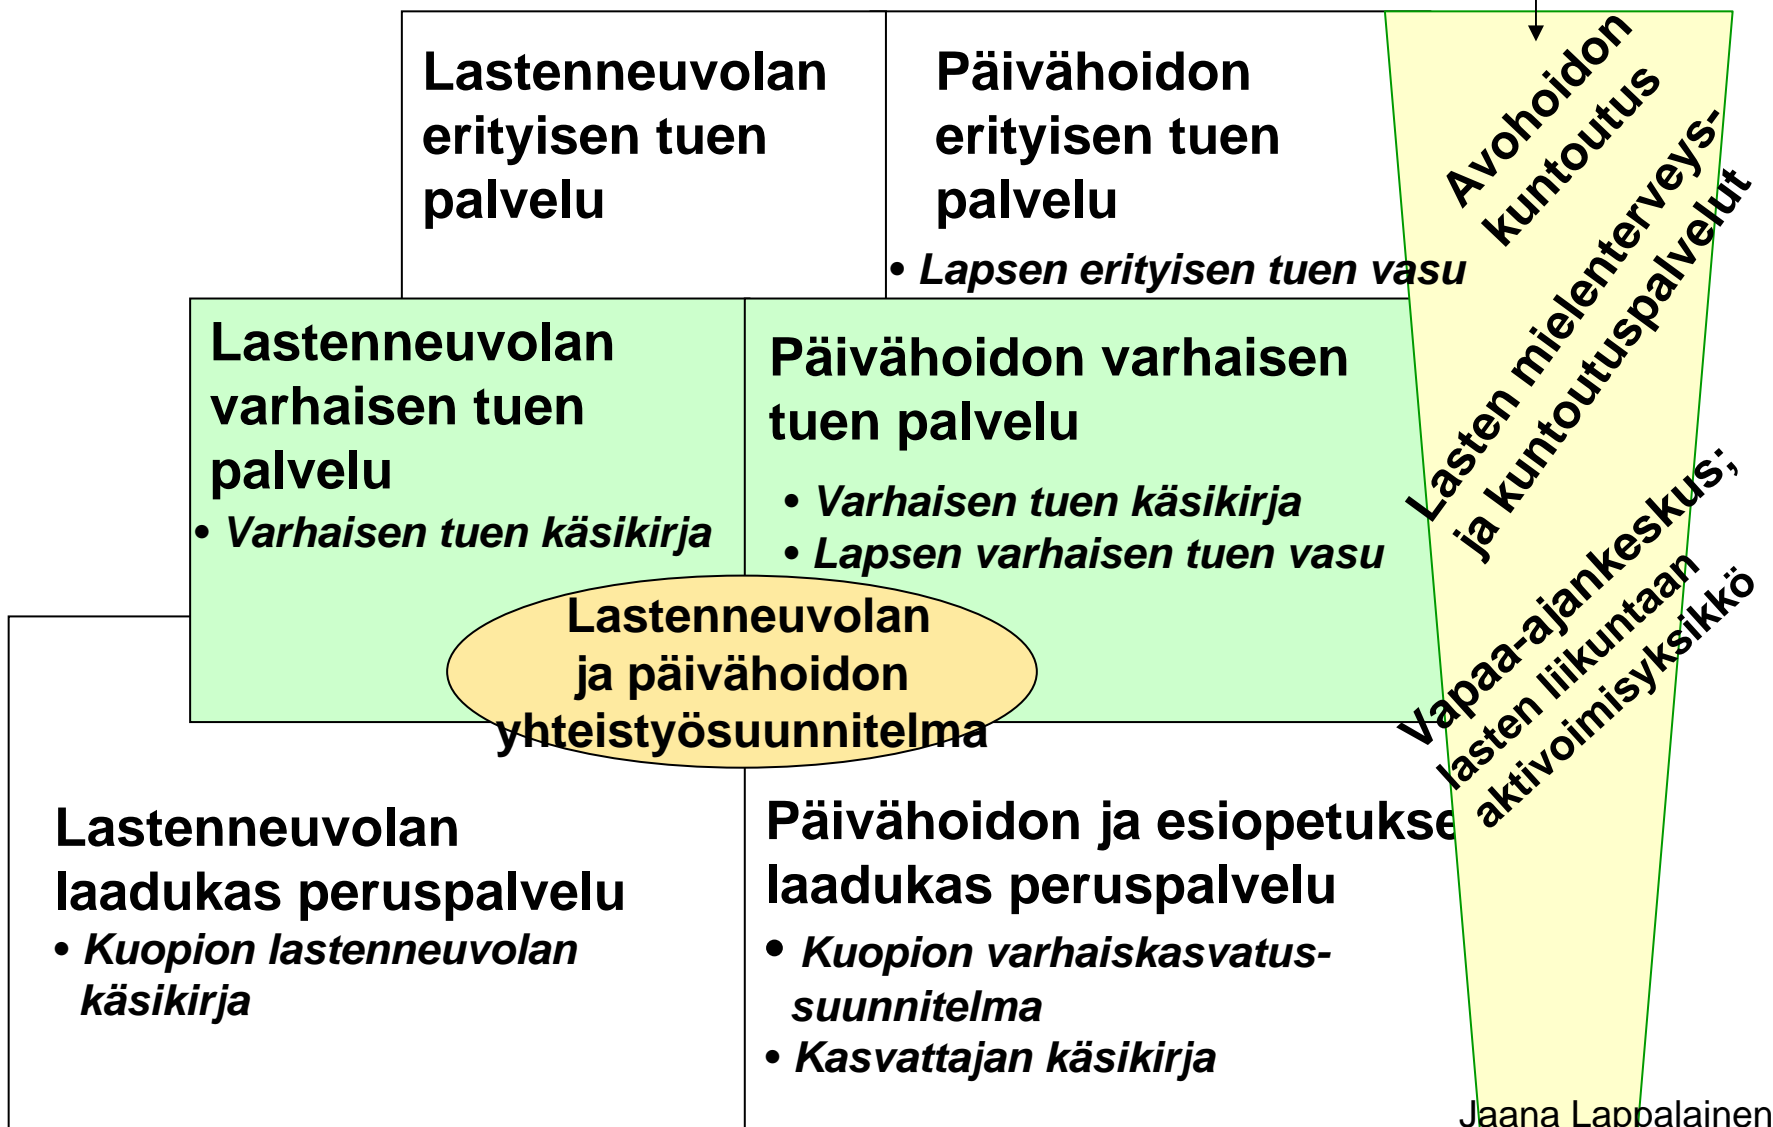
Lastenneuvolan erityisen tuen palvelu

Päivähoidon erityisen tuen palvelu

• Lapsen erityisen tuen vasu

Avohoidon kuntoutus

Lasten mielenterveys- ja kuntoutuspalvelut

Lastenneuvolan varhaisen tuen palvelu

• Varhaisen tuen käsikirja

Päivähoidon varhaisen tuen palvelu

• Varhaisen tuen käsikirja
• Lapsen varhaisen tuen vasu

Vapaa-ajankeskus; lasten liikuntaan aktivoimisyksikkö

Lastenneuvolan ja päivähoidon yhteistyösuunnitelma

Lastenneuvolan laadukas peruspalvelu

• Kuopion lastenneuvolan käsikirja

Päivähoidon ja esiopetukse laadukas peruspalvelu

• Kuopion varhaiskasvatussuunnitelma
• Kasvattajan käsikirja

Jaana Lappalainen